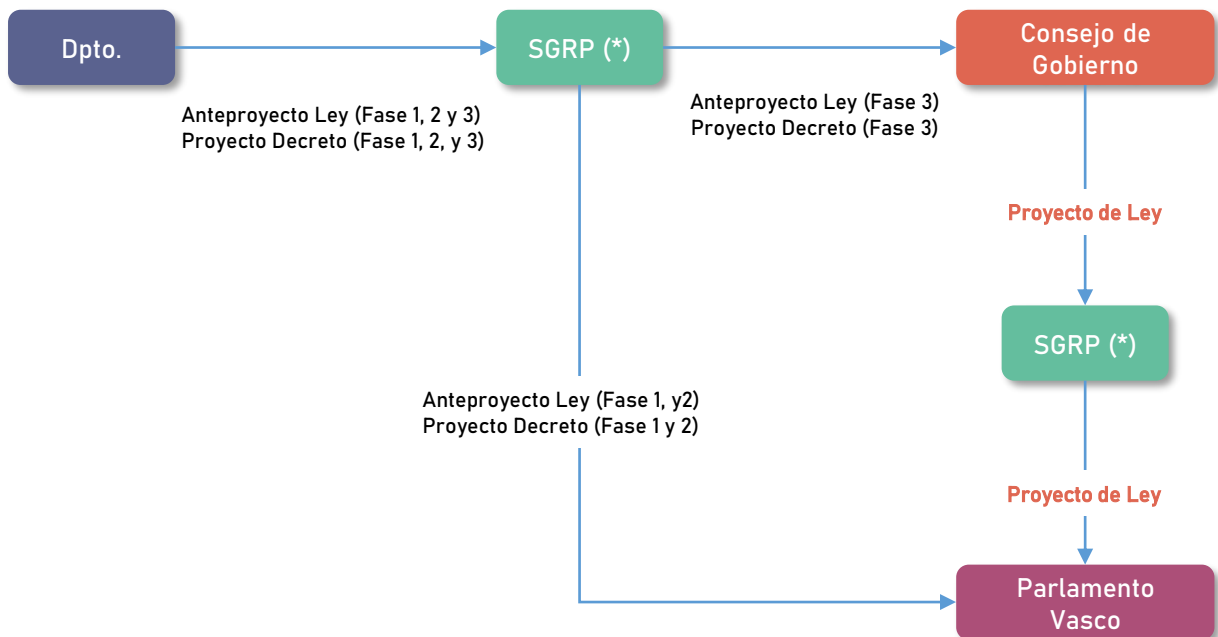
Dpto.

SGRP (*)

Consejo de Gobierno

Anteproyecto Ley (Fase 1, 2 y 3)
Proyecto Decreto (Fase 1, 2, y 3)

Anteproyecto Ley (Fase 3)
Proyecto Decreto (Fase 3)

Proyecto de Ley

SGRP (*)

Anteproyecto Ley (Fase 1, y2)
Proyecto Decreto (Fase 1 y 2)

Proyecto de Ley

Parlamento Vasco